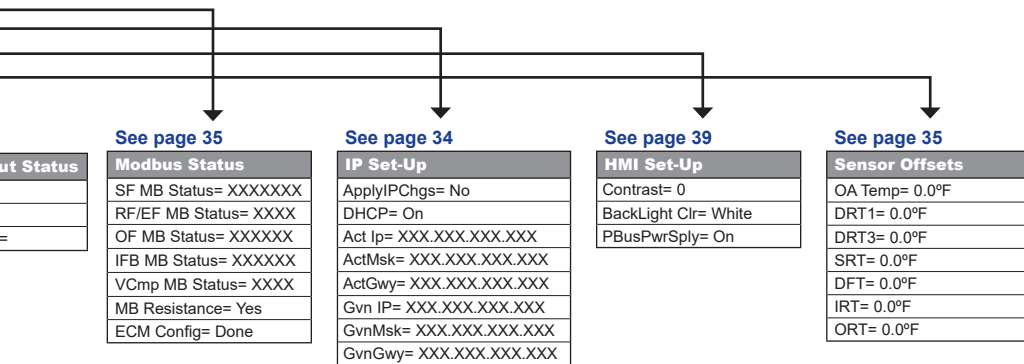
ut Status

=

See page 35

| Modbus Status |
|---|
| SF MB Status= XXXXXXX |
| RF/EF MB Status= XXXX |
| OF MB Status= XXXXXX |
| IFB MB Status= XXXXXX |
| VCmp MB Status= XXXX |
| MB Resistance= Yes |
| ECM Config= Done |

See page 34

| IP Set-Up |
|---|
| ApplyIPChgs= No |
| DHCP= On |
| Act Ip= XXX.XXX.XXX.XXX |
| ActMsk= XXX.XXX.XXX.XXX |
| ActGwy= XXX.XXX.XXX.XXX |
| Gvn IP= XXX.XXX.XXX.XXX |
| GvnMsk= XXX.XXX.XXX.XXX |
| GvnGwy= XXX.XXX.XXX.XXX |

See page 39

| HMI Set-Up |
|---|
| Contrast= 0 |
| BackLight Clr= White |
| PBusPwrSply= On |

See page 35

| Sensor Offsets |
|---|
| OA Temp= 0.0ºF |
| DRT1= 0.0ºF |
| DRT3= 0.0ºF |
| SRT= 0.0ºF |
| DFT= 0.0ºF |
| IRT= 0.0ºF |
| ORT= 0.0ºF |